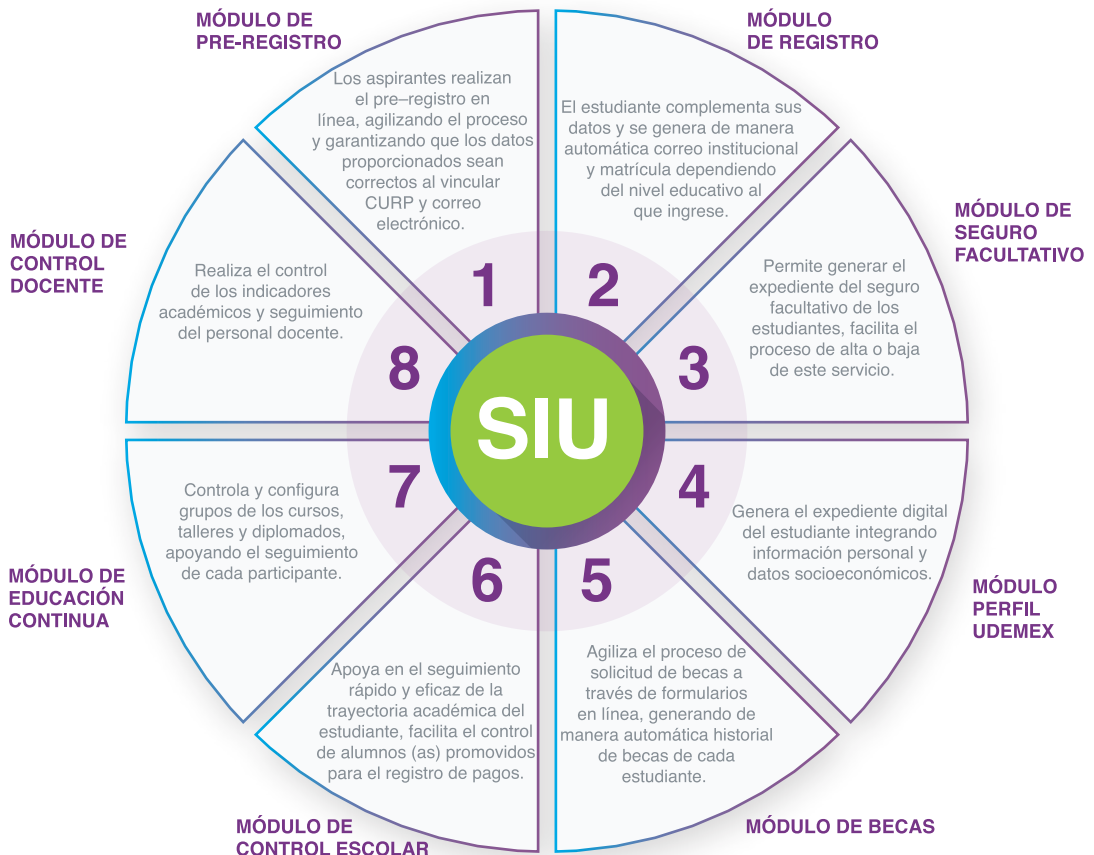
MÓDULO DE PRE-REGISTRO

Los aspirantes realizan el pre–registro en línea, agilizando el proceso y garantizando que los datos proporcionados sean correctos al vincular CURP y correo electrónico.

MÓDULO DE REGISTRO

El estudiante complementa sus datos y se genera de manera automática correo institucional y matrícula dependiendo del nivel educativo al que ingrese.

MÓDULO DE SEGURO FACULTATIVO

Permite generar el expediente del seguro facultativo de los estudiantes, facilita el proceso de alta o baja de este servicio.

MÓDULO DE CONTROL DOCENTE

Realiza el control de los indicadores académicos y seguimiento del personal docente.

1

2

3

8

SIU

7

4

6

5

Controla y configura grupos de los cursos, talleres y diplomados, apoyando el seguimiento de cada participante.

MÓDULO DE EDUCACIÓN CONTINUA

Genera el expediente digital del estudiante integrando información personal y datos socioeconómicos.

MÓDULO PERFIL UDEMEX

Apoya en el seguimiento rápido y eficaz de la trayectoria académica del estudiante, facilita el control de alumnos (as) promovidos para el registro de pagos.

Agiliza el proceso de solicitud de becas a través de formularios en línea, generando de manera automática historial de becas de cada estudiante.

MÓDULO DE CONTROL ESCOLAR

MÓDULO DE BECAS